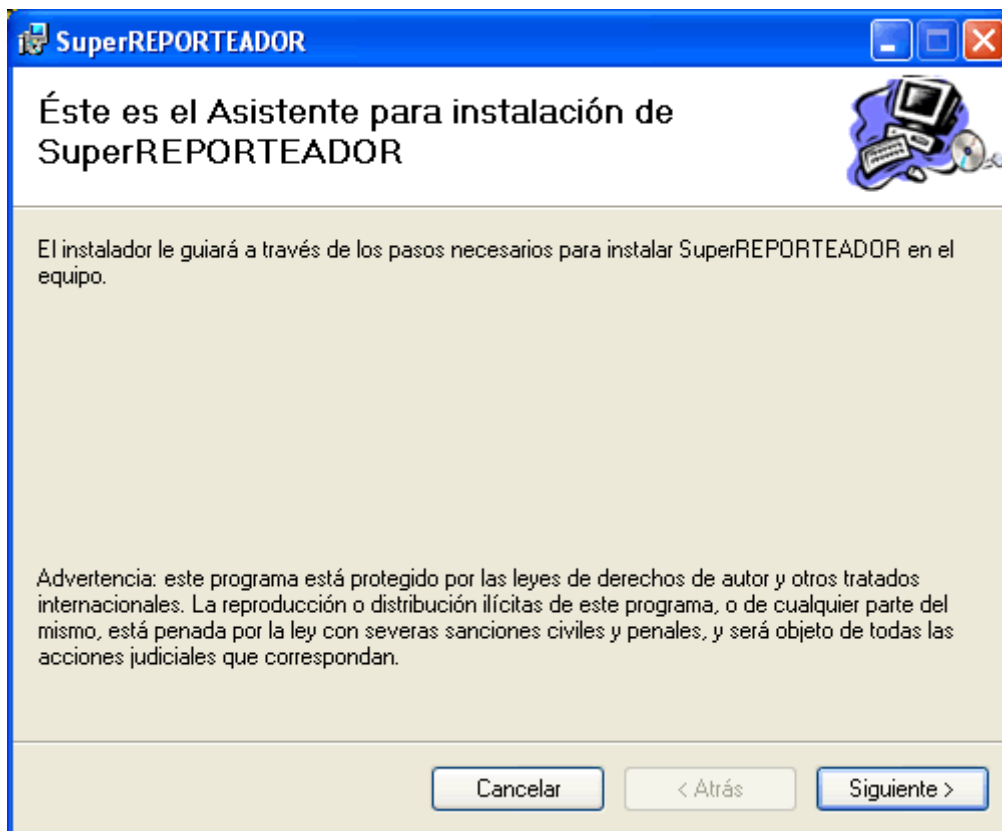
SuperREPORTEADOR

Éste es el Asistente para instalación de SuperREPORTEADOR

El instalador le guiará a través de los pasos necesarios para instalar SuperREPORTEADOR en el equipo.

Advertencia: este programa está protegido por las leyes de derechos de autor y otros tratados internacionales. La reproducción o distribución ilícitas de este programa, o de cualquier parte del mismo, está penada por la ley con severas sanciones civiles y penales, y será objeto de todas las acciones judiciales que correspondan.

Cancelar
< Atrás
Siguiente >